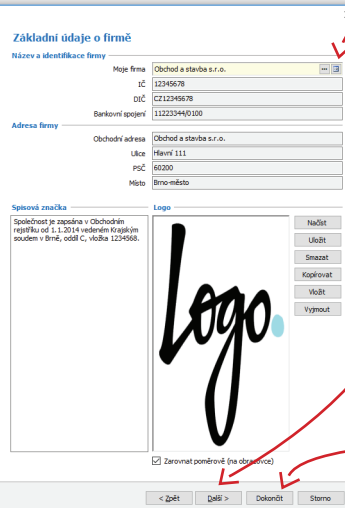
Základní údaje o firmě

Název a identifikace firmy

Moje firma | Obchod a stavba s.r.o.

IČ | 12345678

DIČ | CZ12345678

Bankovní spojení | 11223344/0100

Adresa firmy

Obchodní adresa | Obchod a stavba s.r.o.

Ulice | Hlavní 111

PSČ | 60200

Místo | Brno-město

Spisová značka

Společnost je zapsána v Obchodním rejstříku od 1.1.2014 vedeném Krajským soudem v Brně, oddíl C, vložka 1234568.

Logo

Logo

Načíst
Uložit
Smazat
Kopírovat
Vložit
Vyjmout

Zarovnat poměrově (na obrazovce)

< Zpět
Další >
Dokončit
Storno